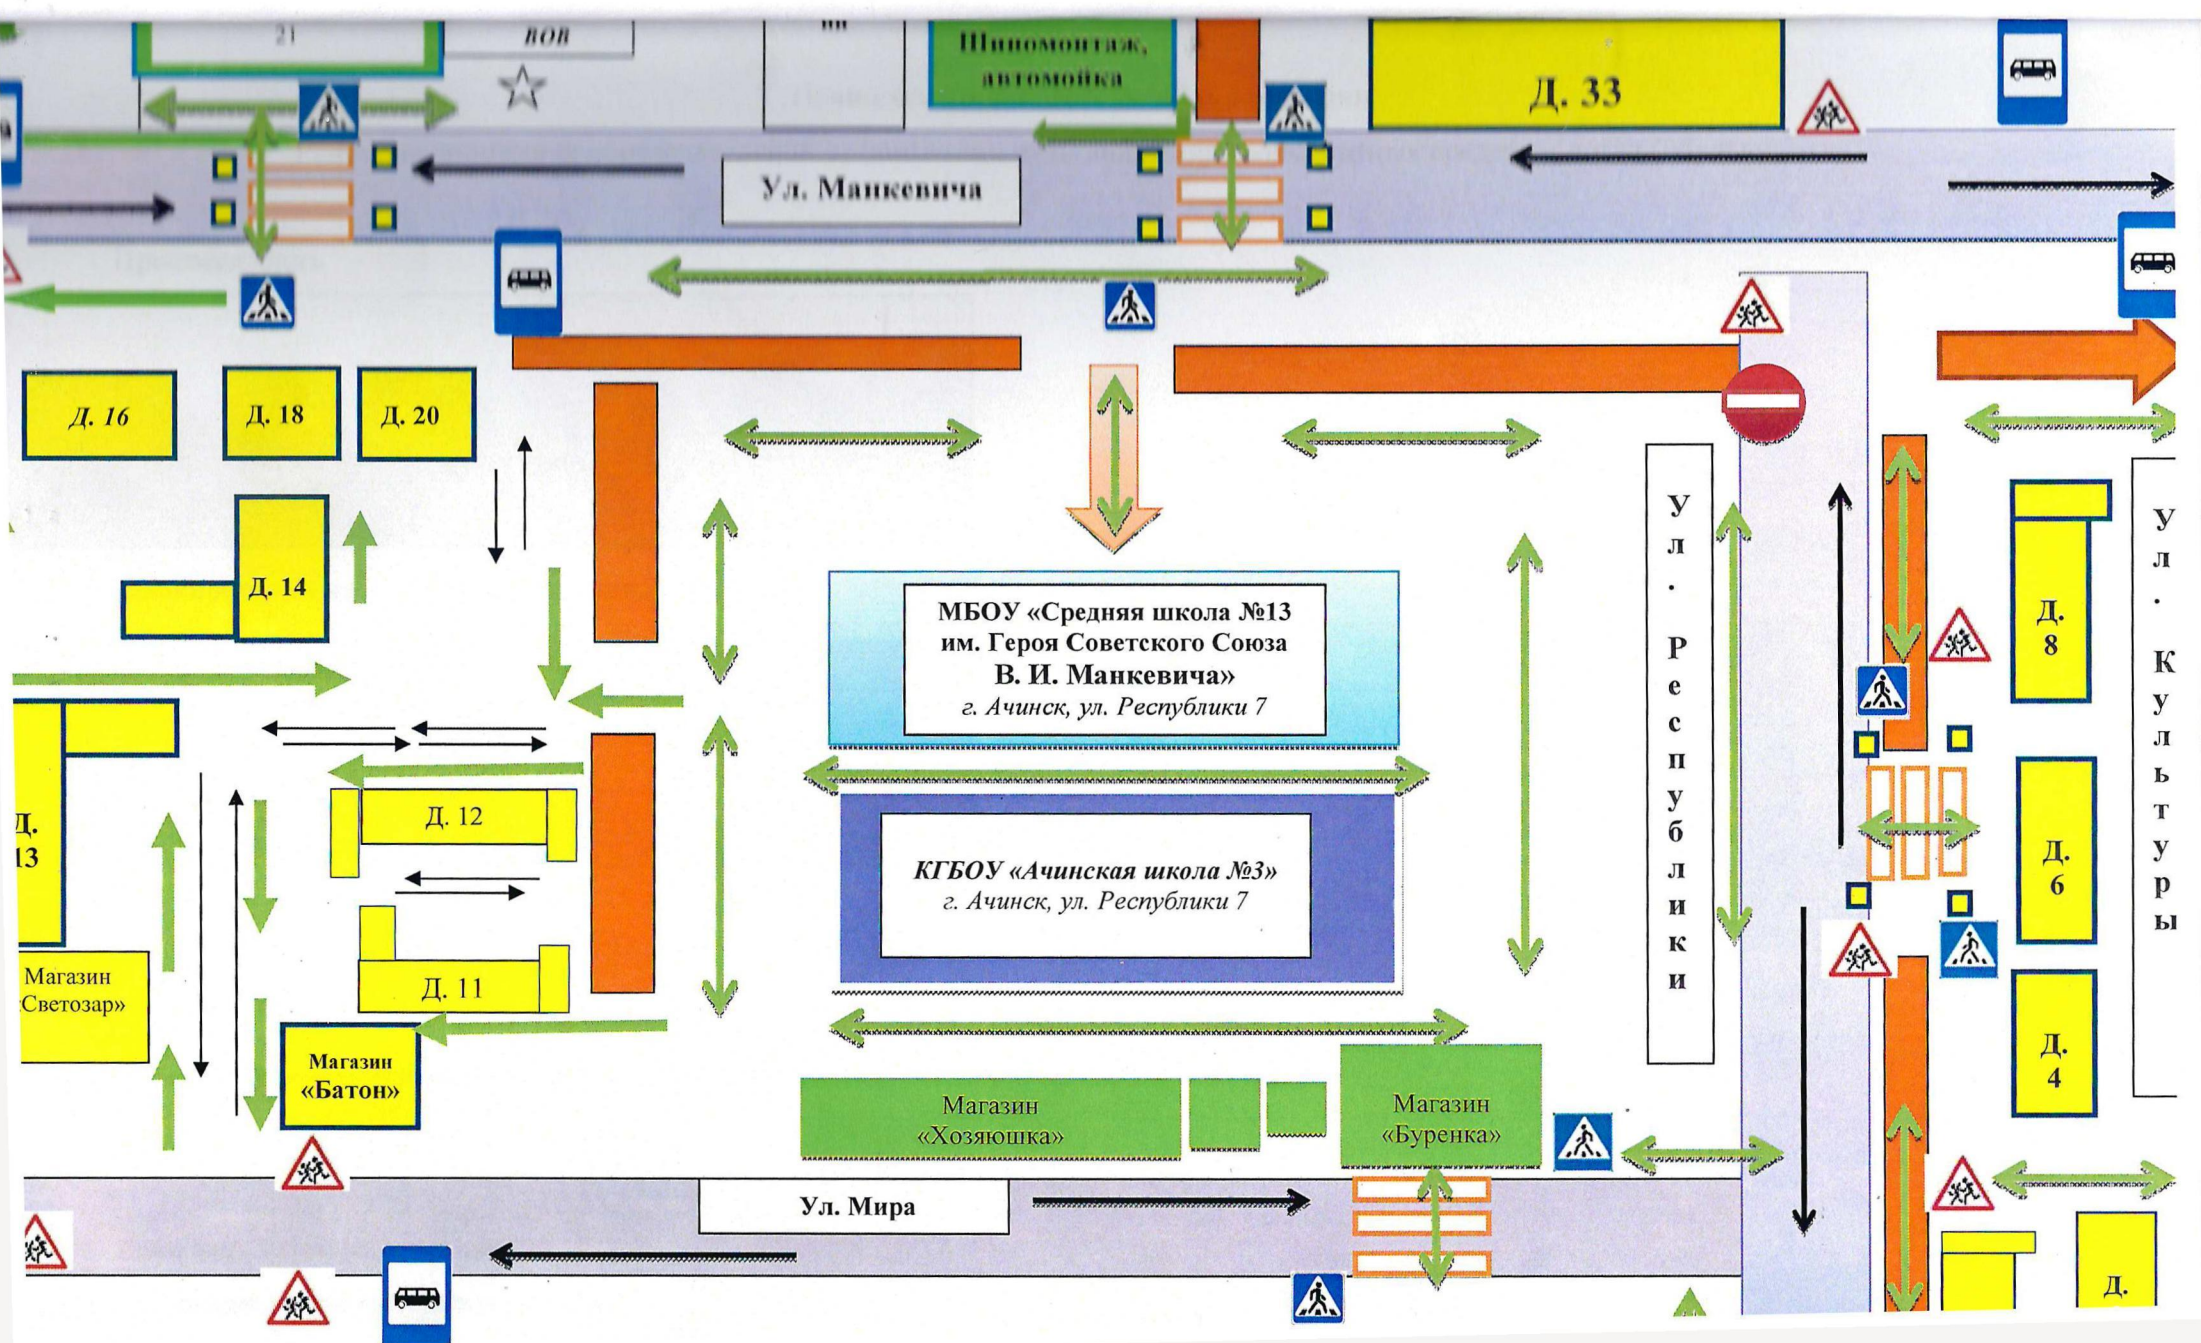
21

ВОВ

Шиномонтаж, автомойка

Д. 33

Ул. Манкевича

Д. 16

Д. 18

Д. 20

Д. 14

МБОУ «Средняя школа №13 им. Героя Советского Союза В. И. Манкевича»
г. Ачинск, ул. Республики 7

КГБОУ «Ачинская школа №3»
г. Ачинск, ул. Республики 7

Ул. Республики

Ул. Культуры

Д. 8

Д. 6

Д. 4

Д. 12

Д. 11

Д. 13

Магазин «Светозар»

Магазин «Батон»

Магазин «Хозяюшка»

Магазин «Буренка»

Ул. Мира

Д.